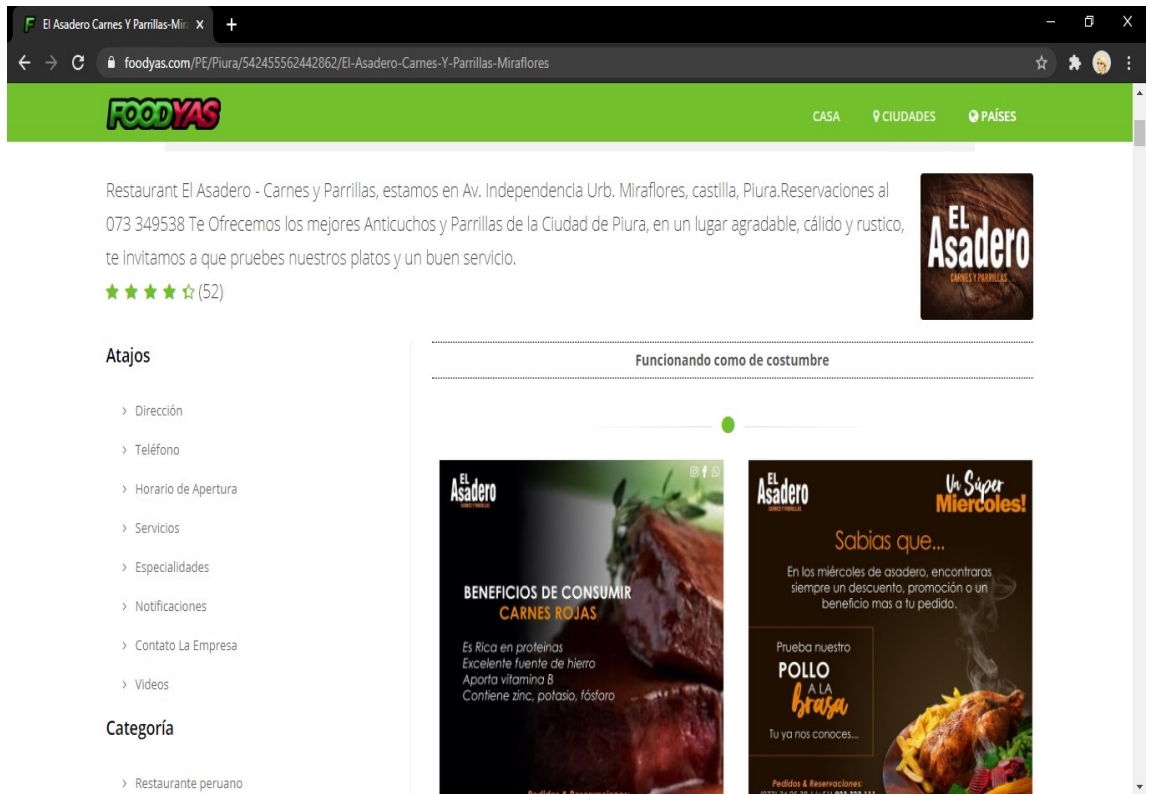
El Asadero Carnes Y Parrillas-Mir ×
+
foodyas.com/PE/Piura/542455562442862/El-Asadero-Carnes-Y-Parrillas-Miraflores

FOODYAS
CASA
CIUDADES
PAÍSES

Restaurant El Asadero - Carnes y Parrillas, estamos en Av. Independencia Urb. Miraflores, castilla, Piura.Reservaciones al 073 349538 Te Ofrecemos los mejores Anticuchos y Parrillas de la Ciudad de Piura, en un lugar agradable, cálido y rustico, te invitamos a que pruebes nuestros platos y un buen servicio.
(52)

EL Asadero
CARNES Y PARRILLAS

Atajos
› Dirección
› Teléfono
› Horario de Apertura
› Servicios
› Especialidades
› Notificaciones
› Contato La Empresa
› Videos

Categoría
› Restaurante peruano

Funcionando como de costumbre

EL Asadero
BENEFICIOS DE CONSUMIR
CARNES ROJAS
Es Rica en proteinas
Excelente fuente de hierro
Aporta vitamina B
Contiene zinc, potasio, fósforo
Pedidos & Reservaciones:

EL Asadero
Un Súper Miercoles!
Sabias que...
En los miércoles de asadero, encontraras siempre un descuento, promoción o un beneficio mas a tu pedido.
Prueba nuestro
POLLO
A LA
brasa
Tu ya nos conoces...
Pedidos & Reservaciones:
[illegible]